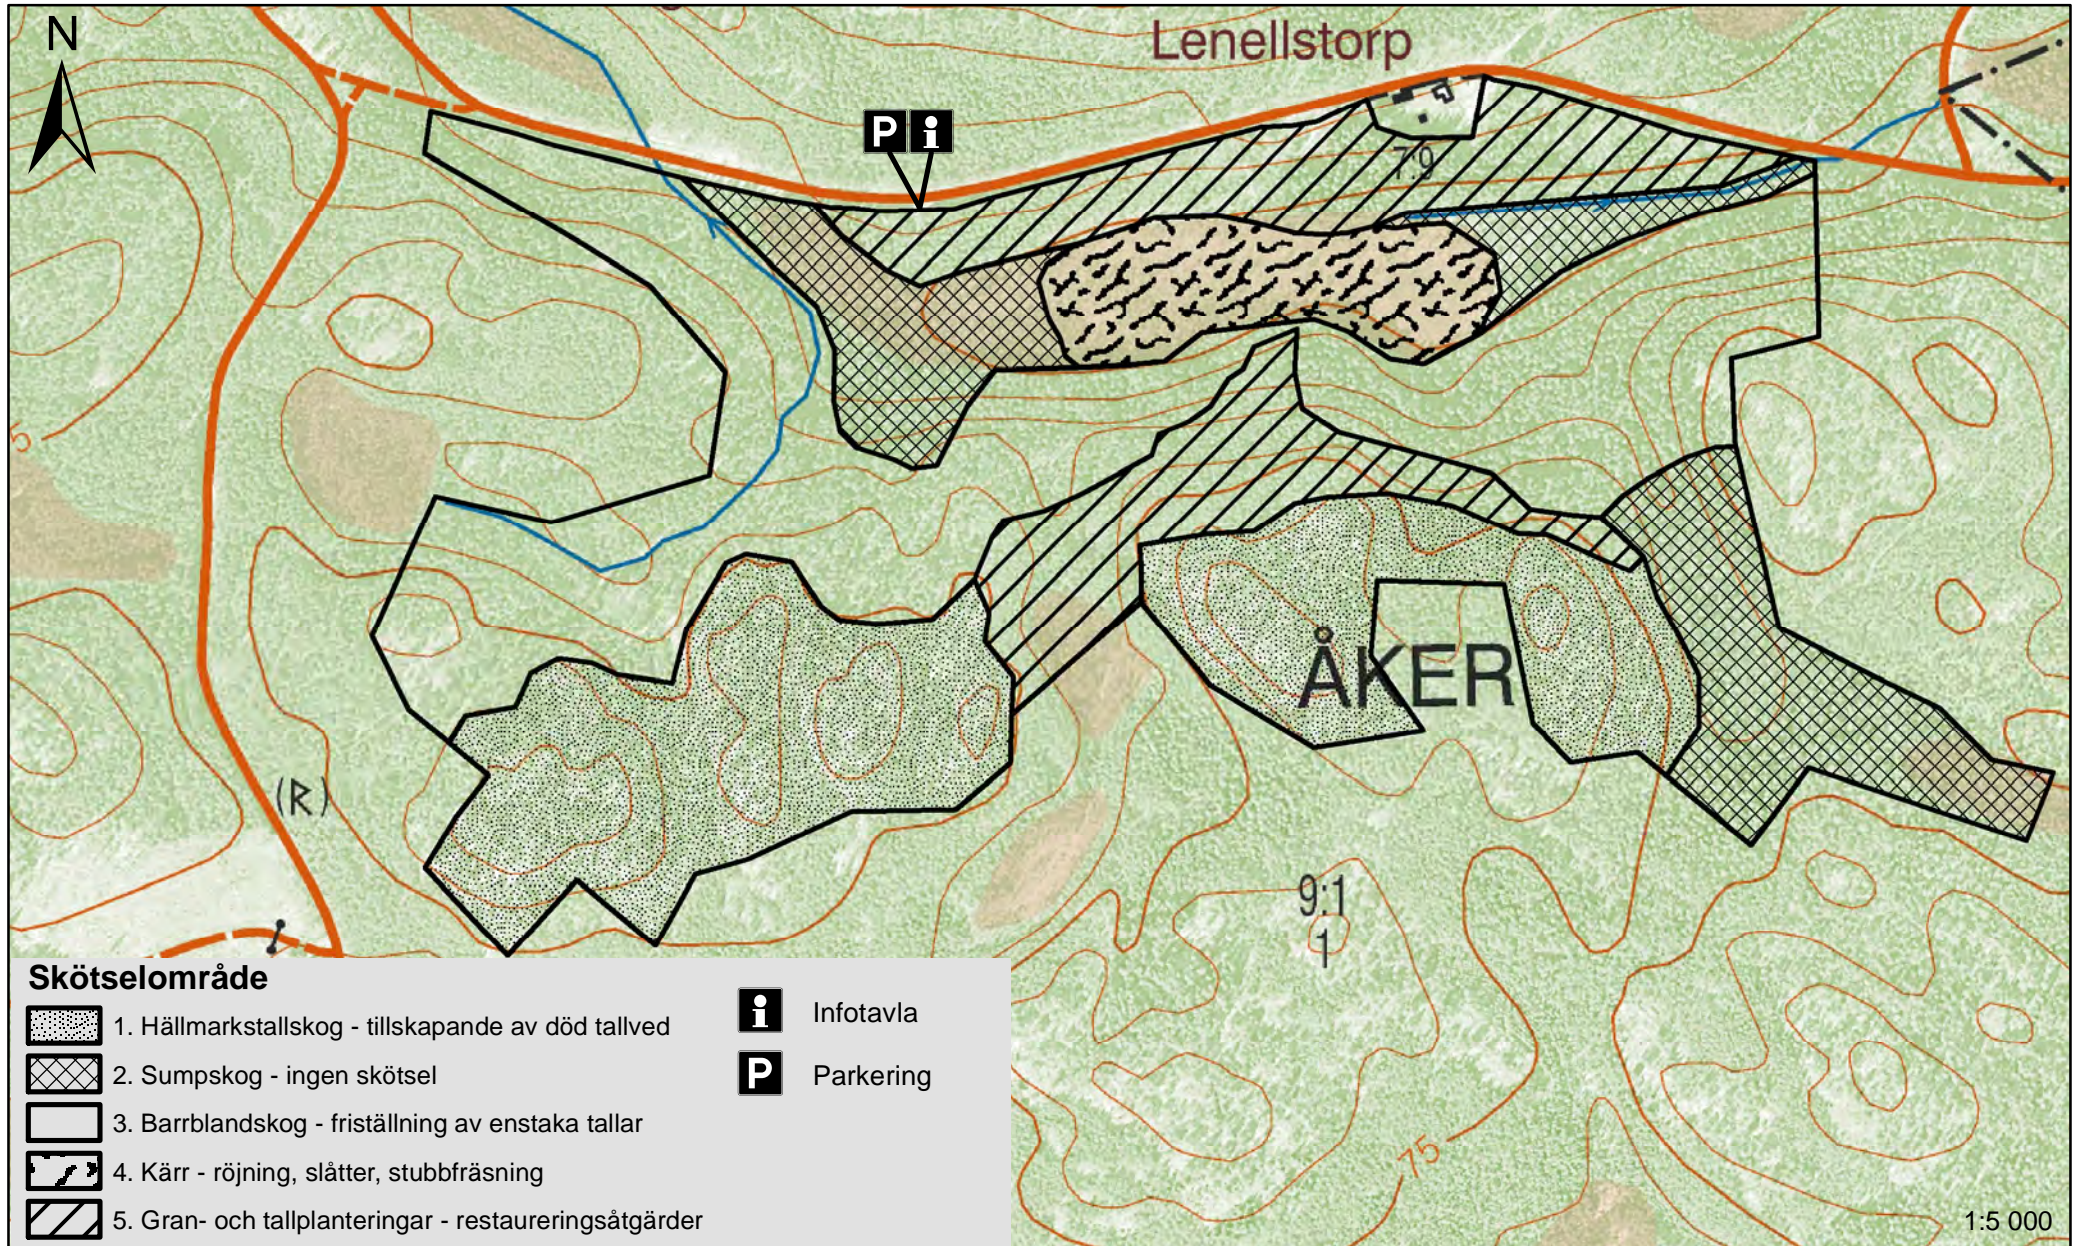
N

Lenellstorp

P i

79

5

(R)

ÅKER

9:1
1

75

Skötselområde
1. Hällmarkstallskog - tillskapande av död tallved
2. Sumpskog - ingen skötsel
3. Barrblandskog - friställning av enstaka tallar
4. Kärr - röjning, slåtter, stubbfräsning
5. Gran- och tallplanteringar - restaureringsåtgärder

i Infotavla
P Parkering

1:5 000